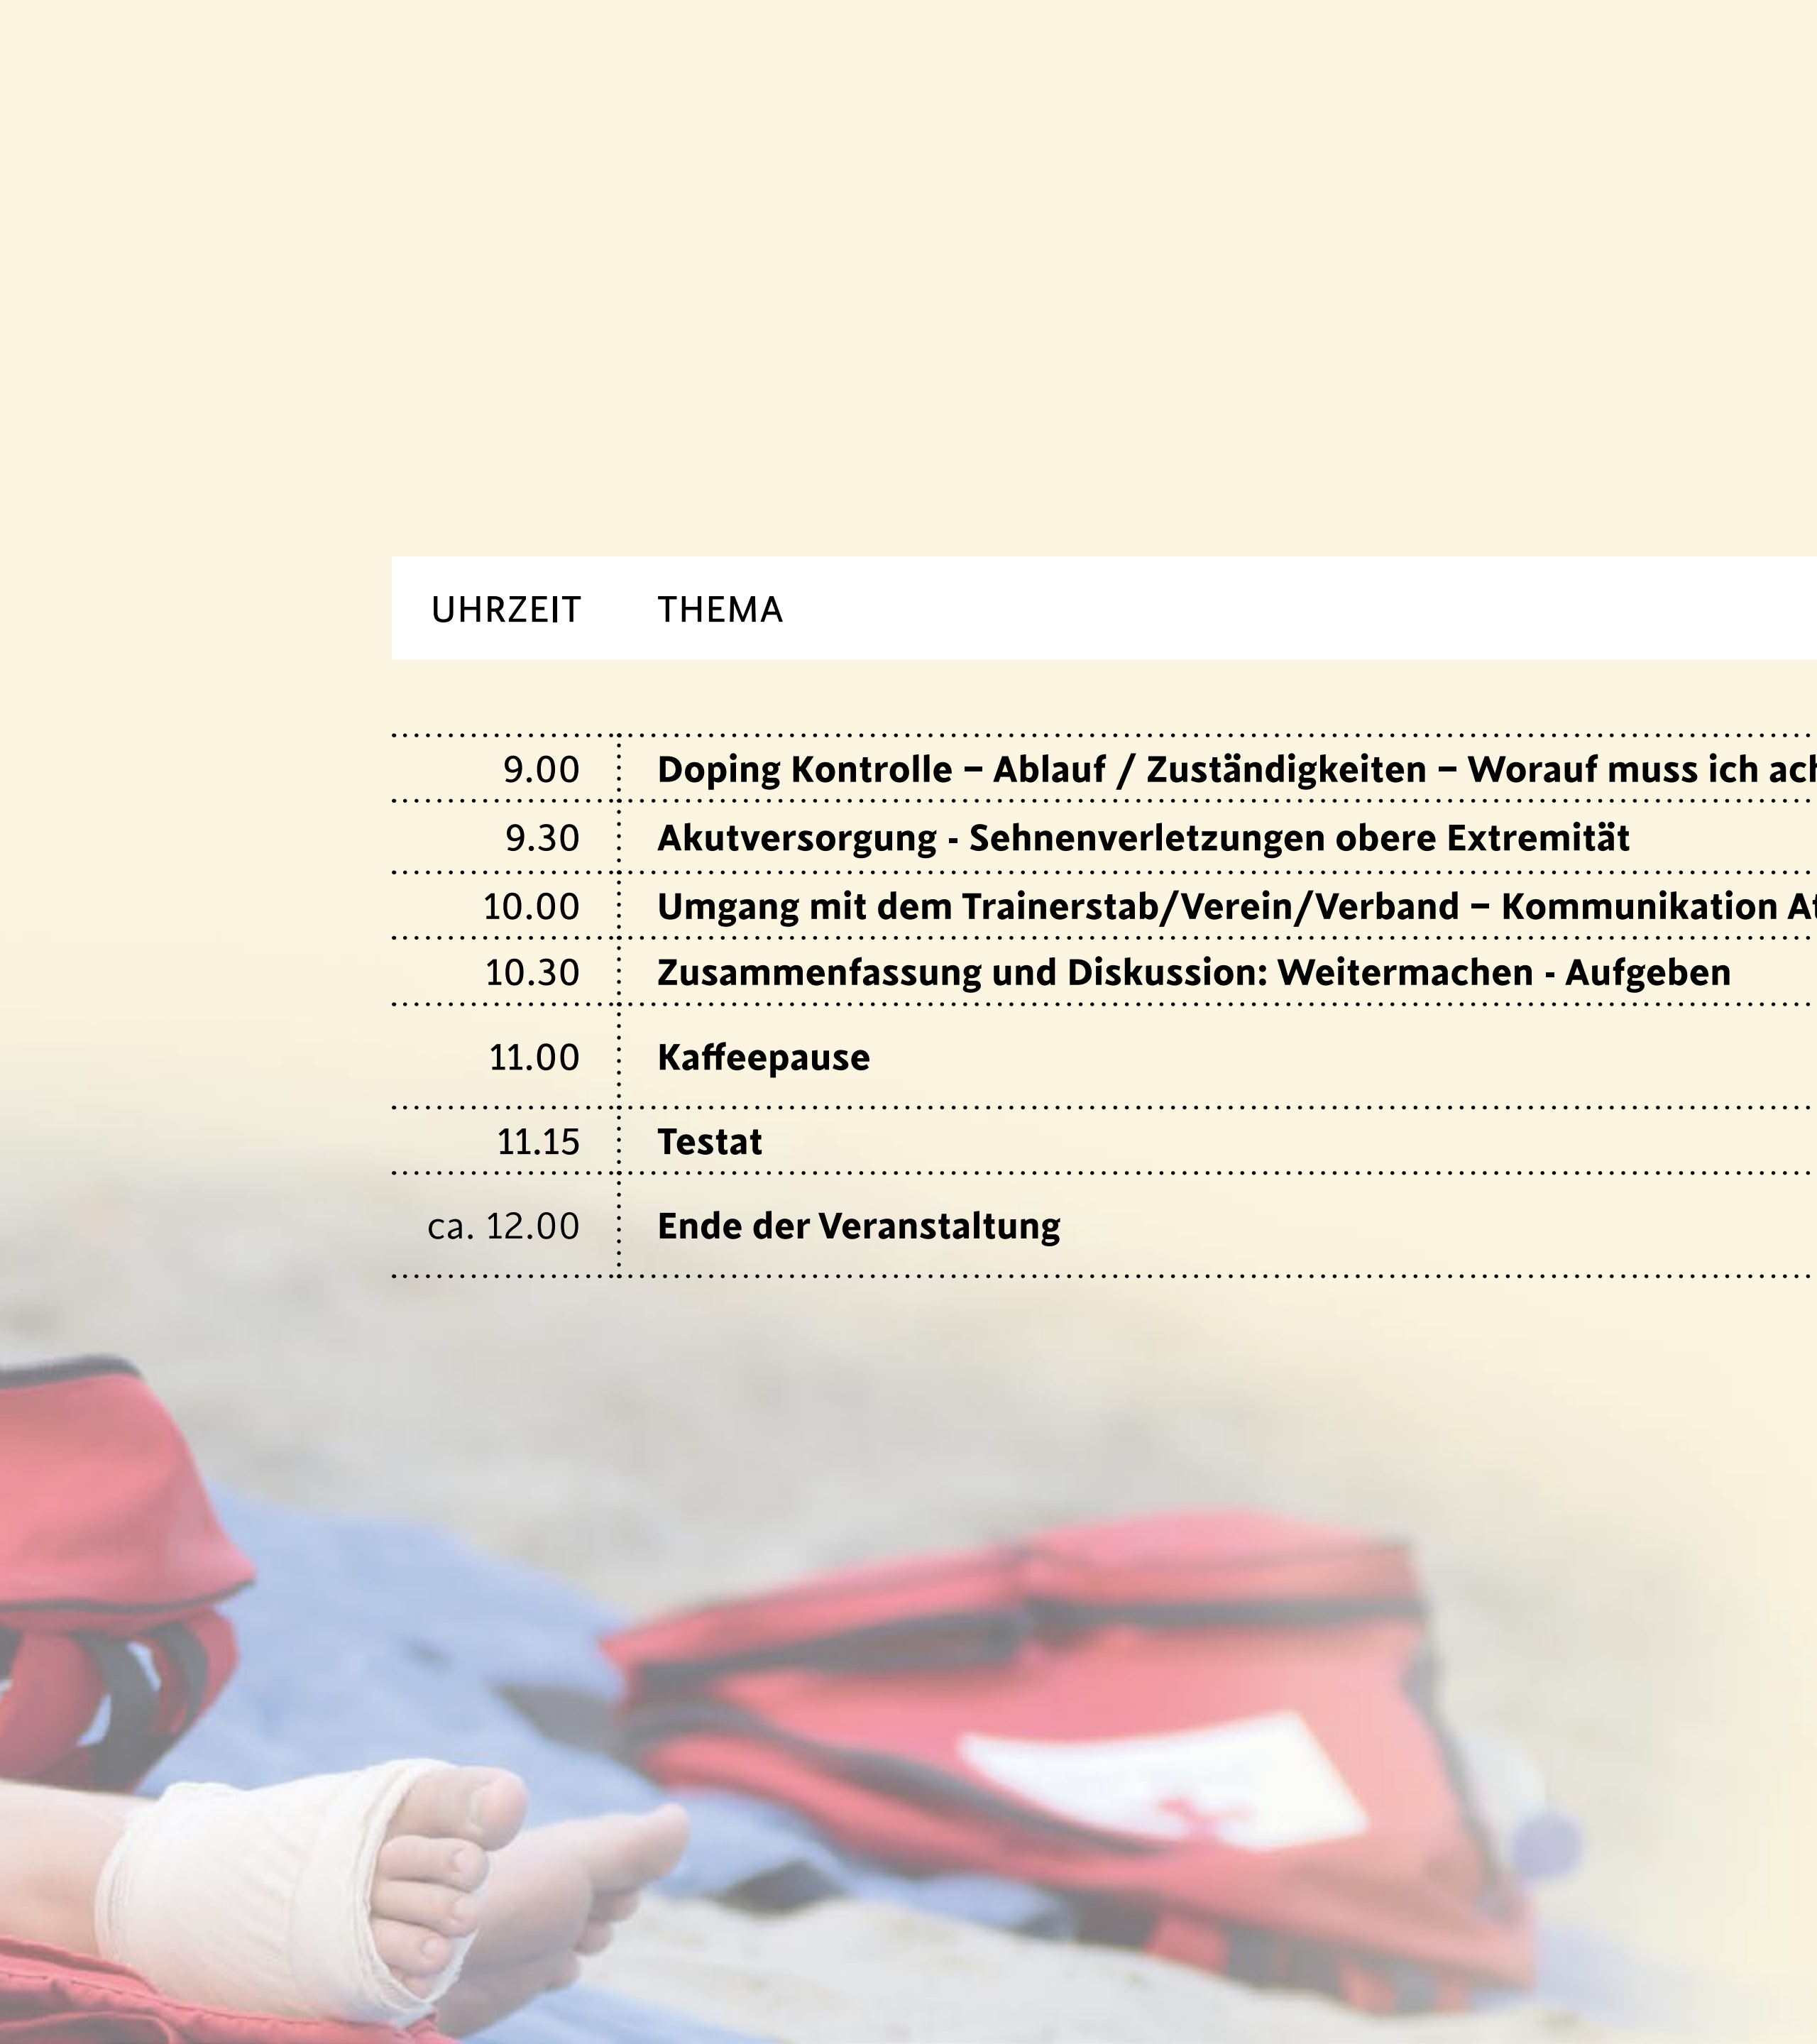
| UHRZEIT | THEMA |
|---|---|
| 9.00 | Doping Kontrolle – Ablauf / Zuständigkeiten – Worauf muss ich ac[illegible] |
| 9.30 | Akutversorgung - Sehnenverletzungen obere Extremität |
| 10.00 | Umgang mit dem Trainerstab/Verein/Verband – Kommunikation A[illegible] |
| 10.30 | Zusammenfassung und Diskussion: Weitermachen - Aufgeben |
| 11.00 | Kaffeepause |
| 11.15 | Testat |
| ca. 12.00 | Ende der Veranstaltung |